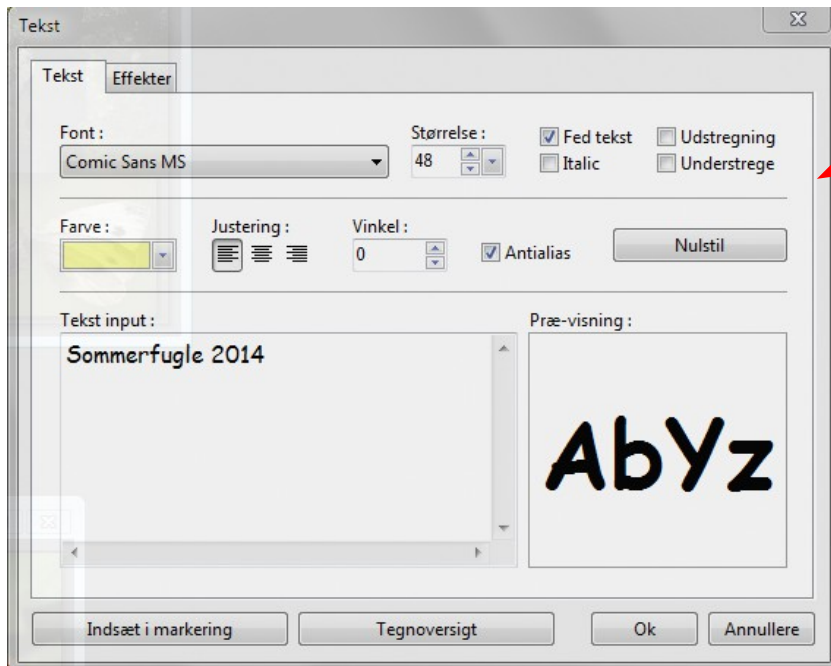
Tekst

Tekst | Effekter

Font :
Comic Sans MS

Størrelse :
48

Fed tekst
Italic
Udstregning
Understrege

Farve :

Justering :

Vinkel :
0

Antialias

Nulstil

Tekst input :
Sommerfugle 2014

Præ-visning :
AbYz

Indsæt i markering
Tegnoversigt
Ok
Annullere